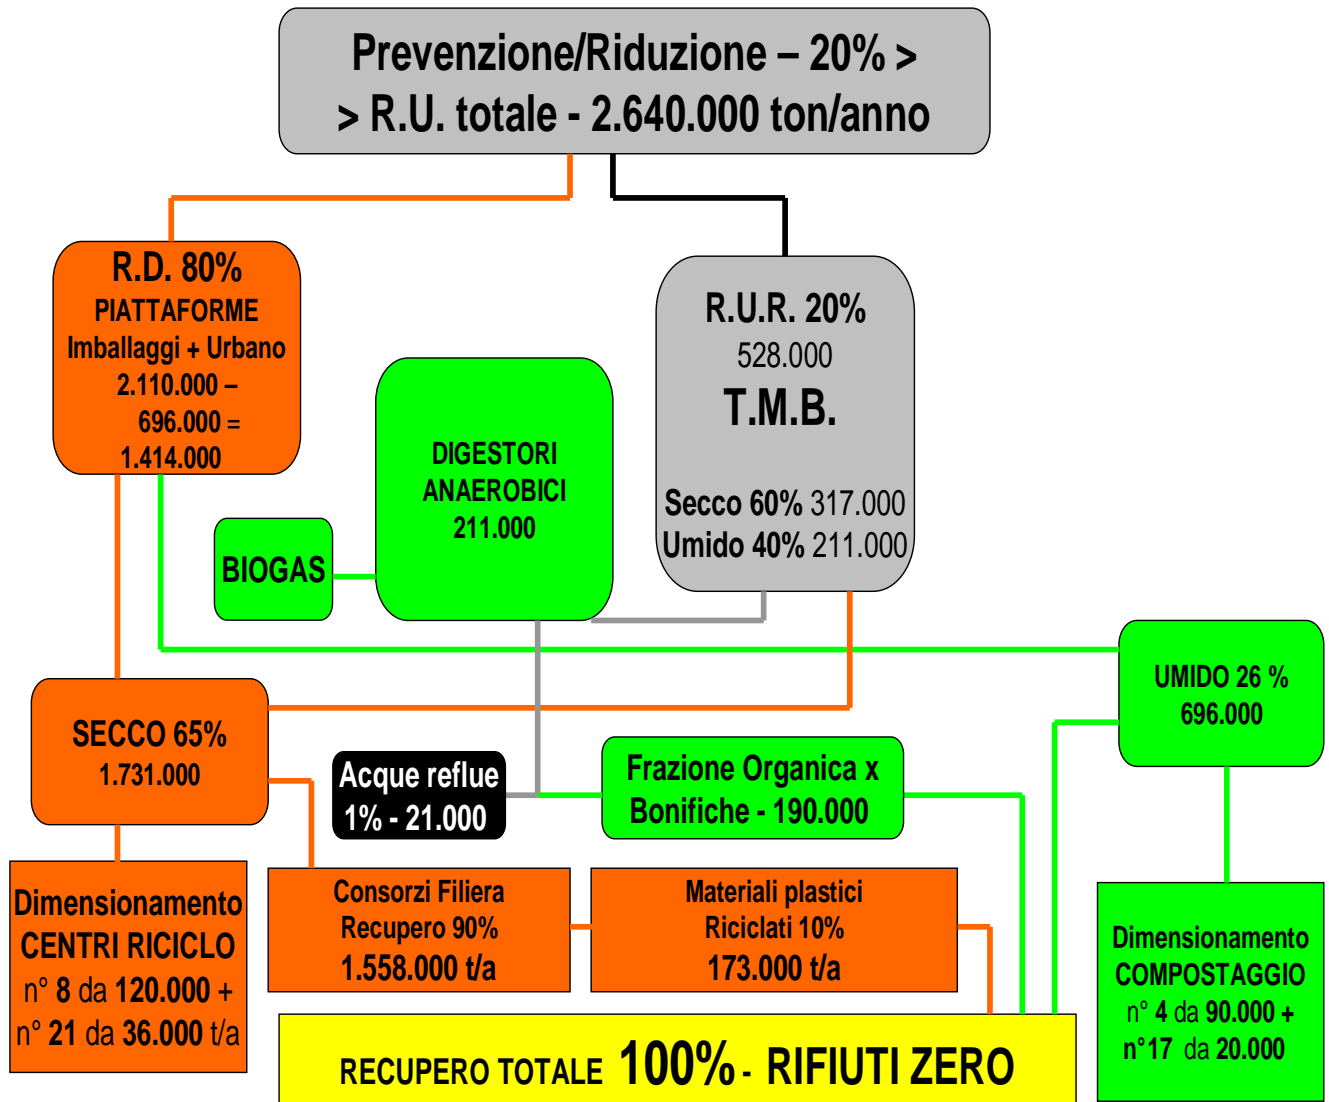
Prevenzione/Riduzione – 20% >
> R.U. totale - 2.640.000 ton/anno

R.D. 80%
PIATTAFORME
Imballaggi + Urbano
2.110.000 –
696.000 =
1.414.000

R.U.R. 20%
528.000
T.M.B.
Secco 60% 317.000
Umido 40% 211.000

DIGESTORI
ANAEROBICI
211.000

BIOGAS

UMIDO 26 %
696.000

SECCO 65%
1.731.000

Acque reflue
1% - 21.000

Frazione Organica x
Bonifiche - 190.000

Dimensionamento
CENTRI RICICLO
n° 8 da 120.000 +
n° 21 da 36.000 t/a

Consorzi Filiera
Recupero 90%
1.558.000 t/a

Materiali plastici
Riciclati 10%
173.000 t/a

Dimensionamento
COMPOSTAGGIO
n° 4 da 90.000 +
n°17 da 20.000

RECUPERO TOTALE 100% - RIFIUTI ZERO